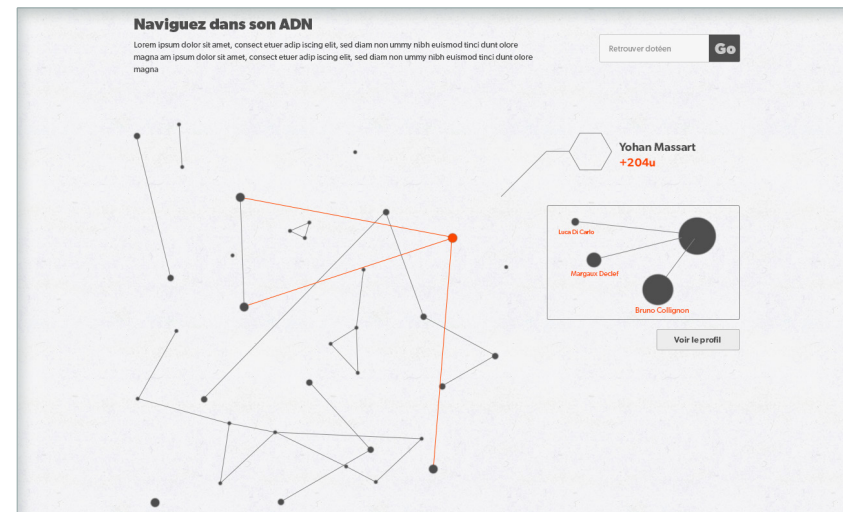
Naviguez dans son ADN

Lorem ipsum dolor sit amet, consect etuer adip iscing elit, sed diam non ummy nibh euismod tinci dunt olore magna am ipsum dolor sit amet, consect etuer adip iscing elit, sed diam non ummy nibh euismod tinci dunt olore magna

Retrouver dotéen

Go

Yohan Massart
+204u

Luca Di Carlo

Margaux Declef

Bruno Collignon

Voir le profil